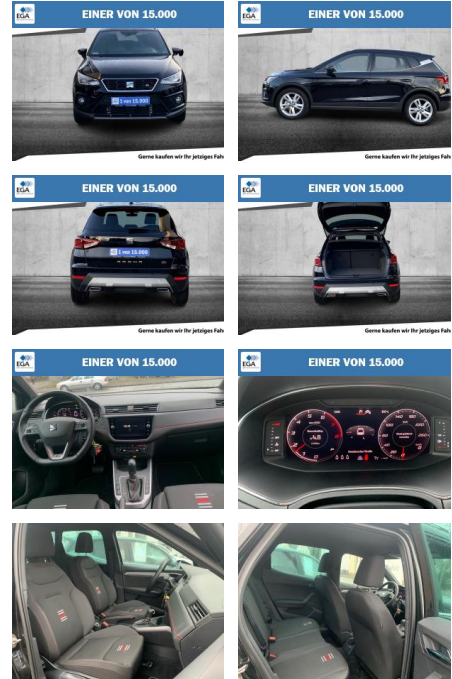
EGA
EINER VON 15.000
1 von 15.000
Gerne kaufen wir Ihr jetziges Fahr

EGA
EINER VON 15.000
Gerne kaufen wir Ihr jetziges Fahr

EGA
EINER VON 15.000
1 von 15.000
Gerne kaufen wir Ihr jetziges Fahr

EGA
EINER VON 15.000
Gerne kaufen wir Ihr jetziges Fahr

EGA
EINER VON 15.000

EGA
EINER VON 15.000